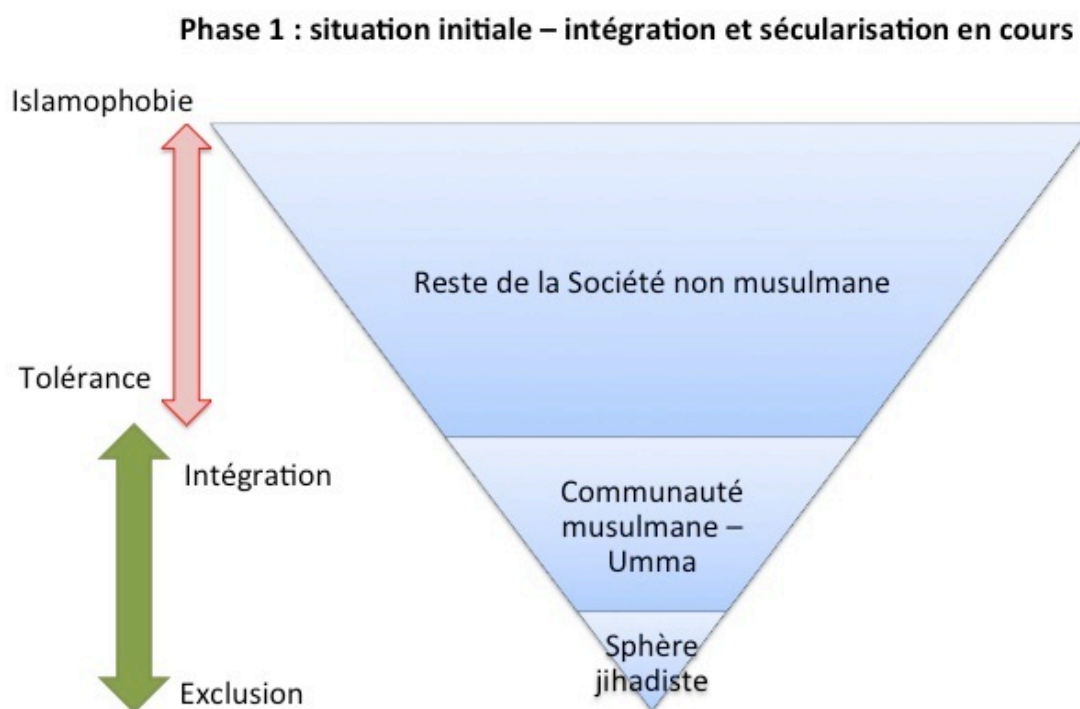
Phase 1 : situation initiale – intégration et sécularisation en cours

Islamophobie

Tolérance

Intégration

Exclusion

Reste de la Société non musulmane

Communauté musulmane – Umma

Sphère jihadiste